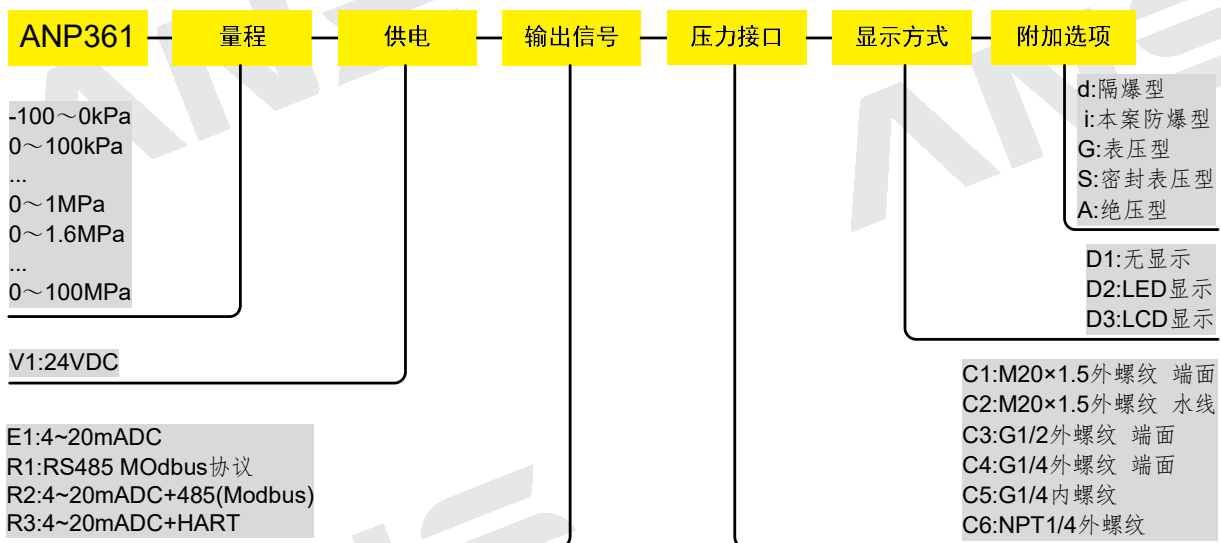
ANP361 — 量程 — 供电 — 输出信号 — 压力接口 — 显示方式 — 附加选项

-100～0kPa
0～100kPa
...
0～1MPa
0～1.6MPa
...
0～100MPa

V1:24VDC

E1:4~20mADC
R1:RS485 MOdbus协议
R2:4~20mADC+485(Modbus)
R3:4~20mADC+HART

d:隔爆型
i:本案防爆型
G:表压型
S:密封表压型
A:绝压型

D1:无显示
D2:LED显示
D3:LCD显示

C1:M20×1.5外螺纹 端面
C2:M20×1.5外螺纹 水线
C3:G1/2外螺纹 端面
C4:G1/4外螺纹 端面
C5:G1/4内螺纹
C6:NPT1/4外螺纹